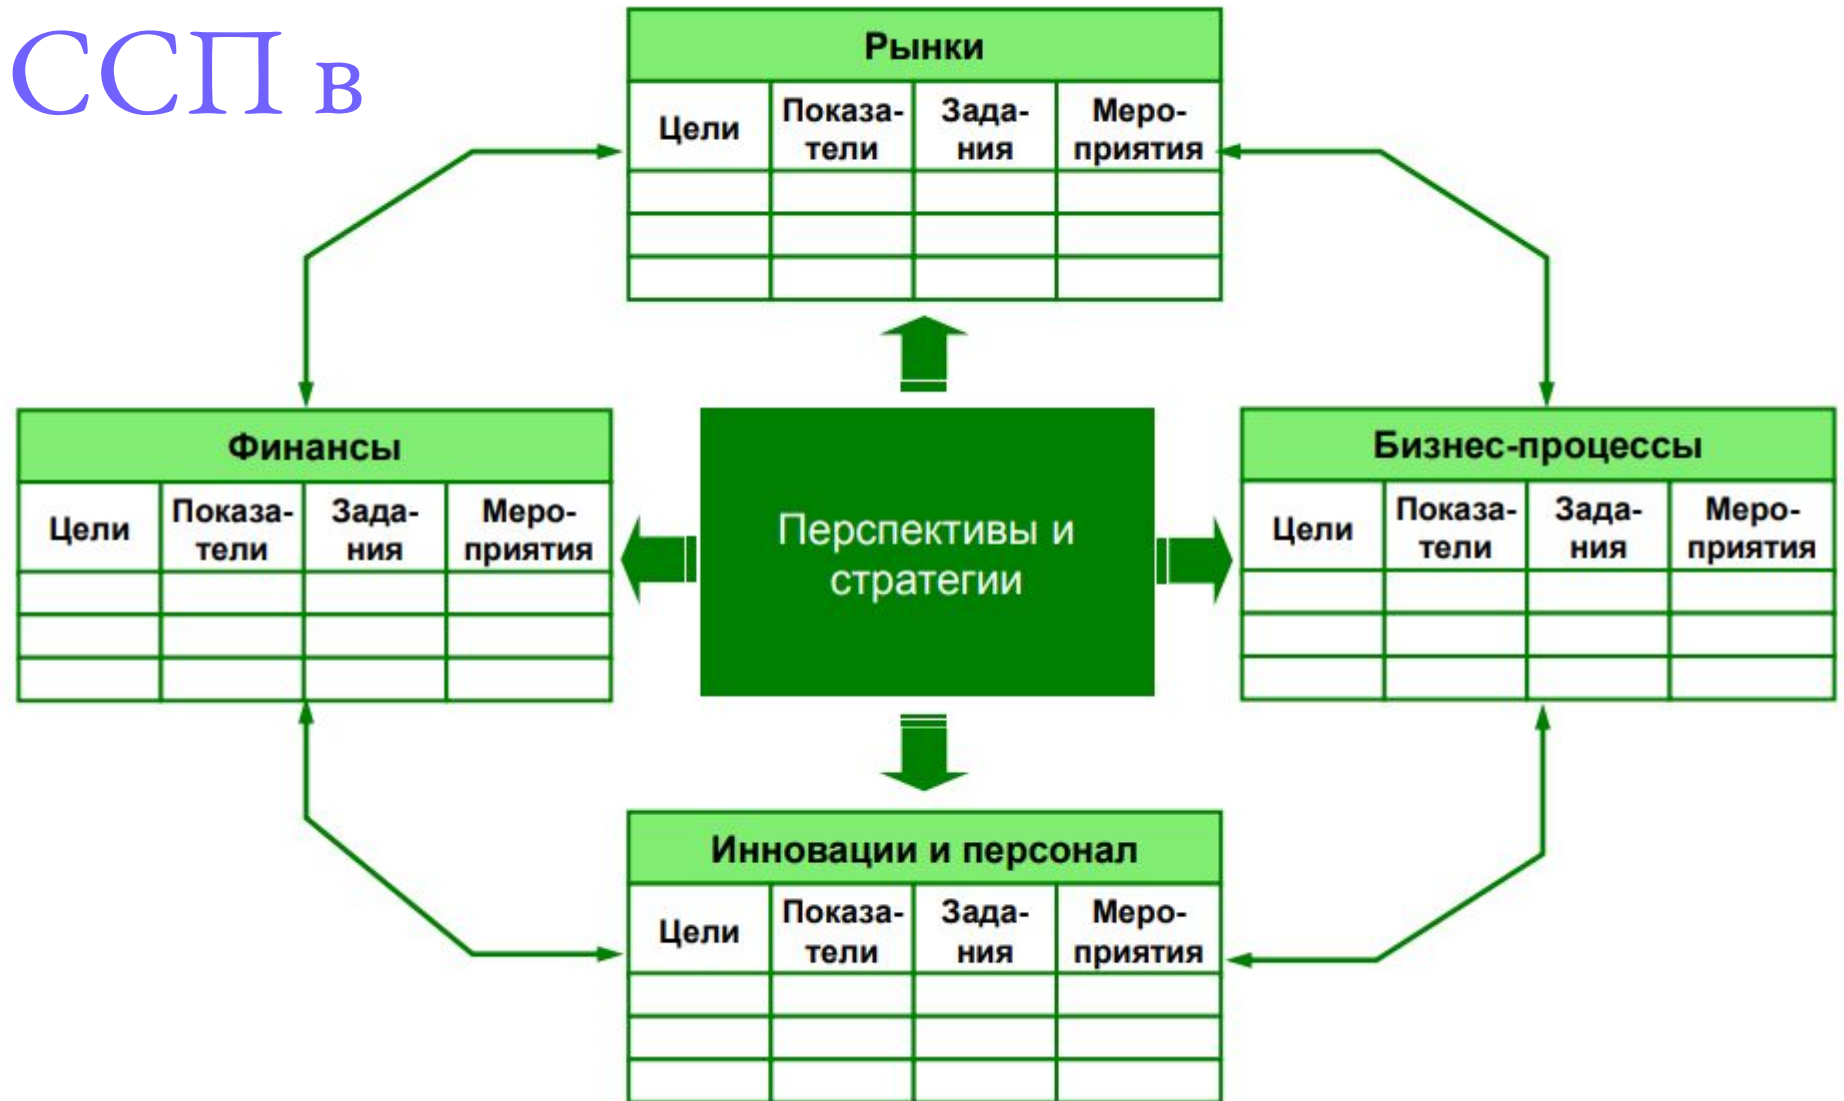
ССП в

Рынки

| Цели | Показатели | Задания | Мероприятия |
|---|---|---|---|
| | | | |
| | | | |
| | | | |

Финансы

| Цели | Показатели | Задания | Мероприятия |
|---|---|---|---|
| | | | |
| | | | |
| | | | |

Перспективы и стратегии

Бизнес-процессы

| Цели | Показатели | Задания | Мероприятия |
|---|---|---|---|
| | | | |
| | | | |
| | | | |

Инновации и персонал

| Цели | Показатели | Задания | Мероприятия |
|---|---|---|---|
| | | | |
| | | | |
| | | | |